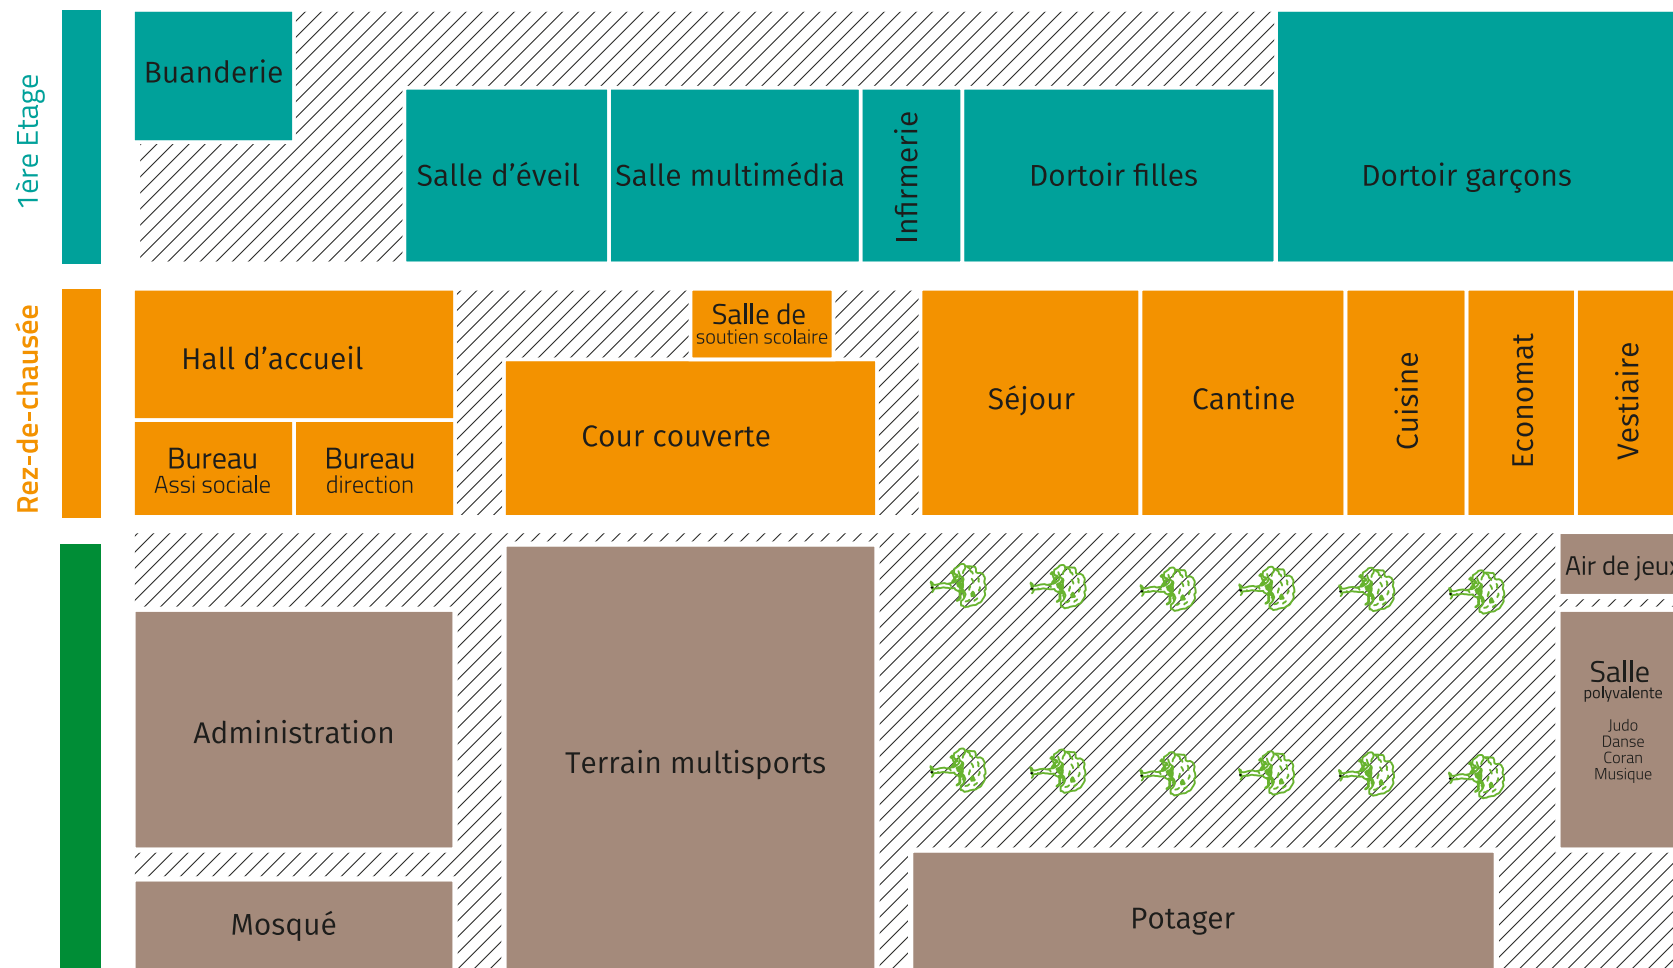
1ère Etage

Buanderie

Salle d'éveil

Salle multimédia

Infirmerie

Dortoir filles

Dortoir garçons

Rez-de-chaussée

Hall d'accueil

Bureau
Assi sociale

Bureau
direction

Salle de
soutien scolaire

Cour couverte

Séjour

Cantine

Cuisine

Economat

Vestiaire

Air de jeu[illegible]

Administration

Terrain multisports

Salle
polyvalente
Judo
Danse
Coran
Musique

Mosqué

Potager